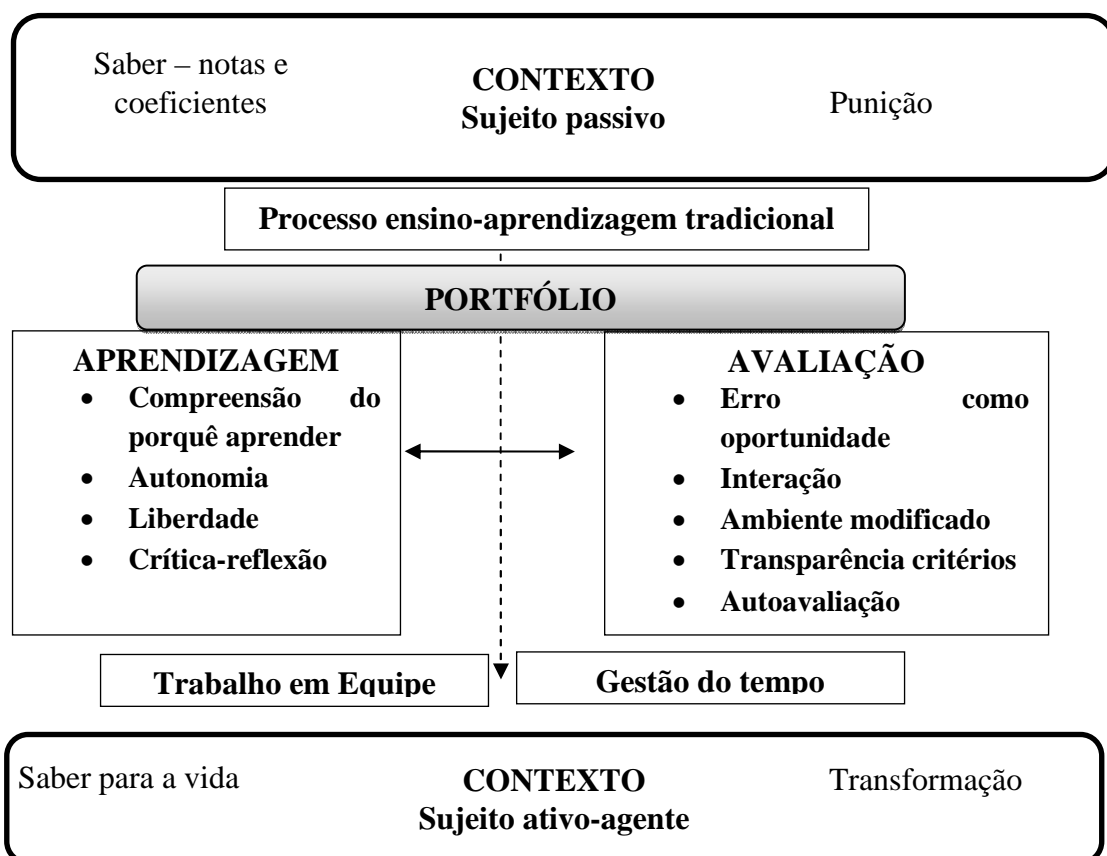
Saber – notas e coeficientes

**CONTEXTO**
**Sujeito passivo**

Punição

**Processo ensino-aprendizagem tradicional**

**PORTFÓLIO**

**APRENDIZAGEM**
- **Compreensão do porquê aprender**
- **Autonomia**
- **Liberdade**
- **Crítica-reflexão**

**AVALIAÇÃO**
- **Erro como oportunidade**
- **Interação**
- **Ambiente modificado**
- **Transparência critérios**
- **Autoavaliação**

**Trabalho em Equipe**

**Gestão do tempo**

Saber para a vida

**CONTEXTO**
**Sujeito ativo-agente**

Transformação